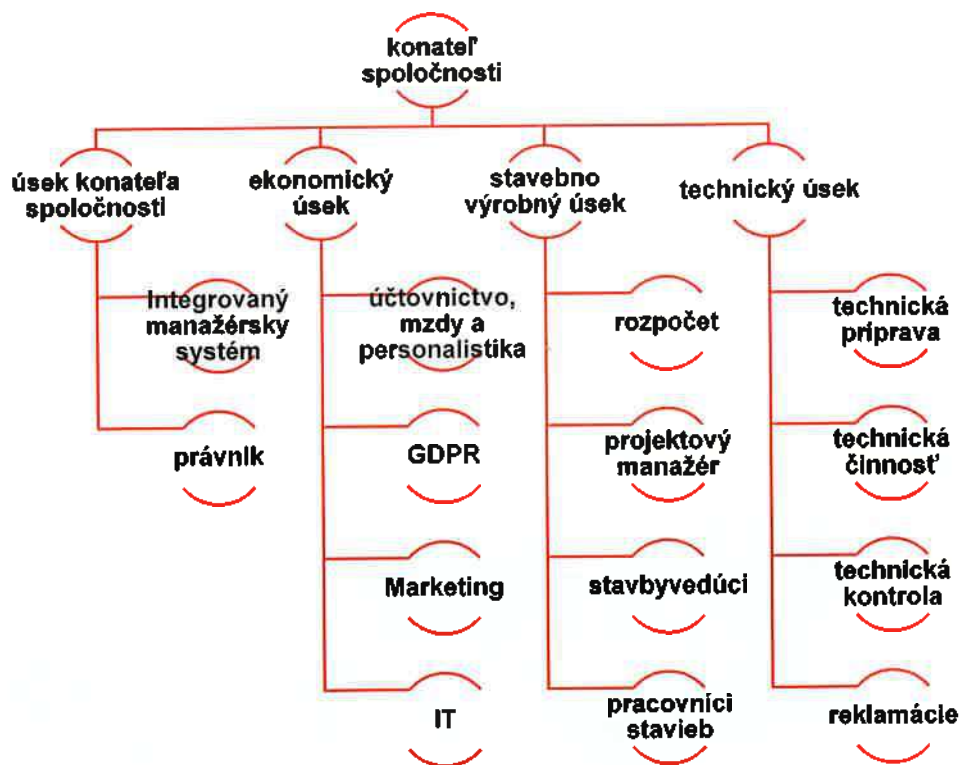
konateľ spoločnosti

úsek konateľa spoločnosti

Integrovaný manažérsky systém

právnik

ekonomický úsek

účtovnictvo, mzdy a personalistika

GDPR

Marketing

IT

stavebno výrobný úsek

rozpočet

projektový manažér

stavbyvedúci

pracovníci stavieb

technický úsek

technická príprava

technická činnosť

technická kontrola

reklamácie